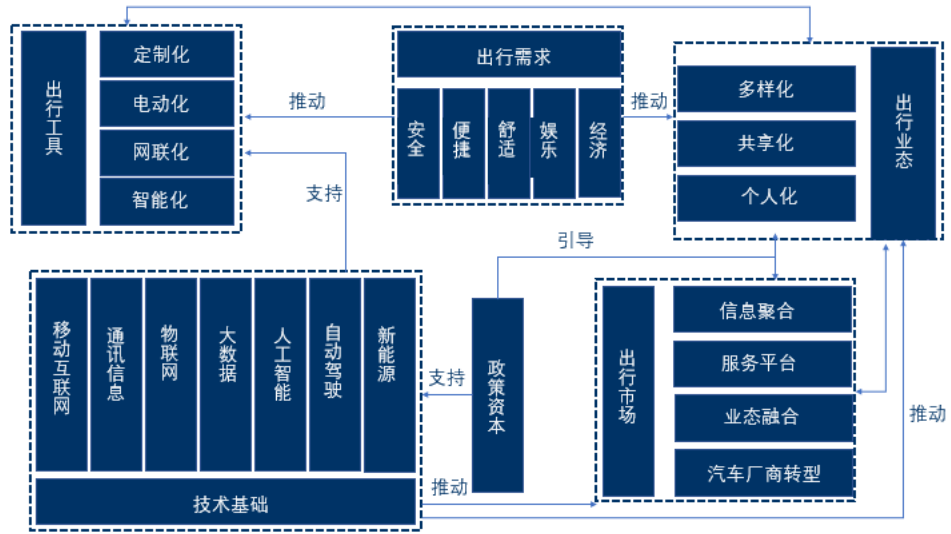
出行工具

定制化

电动化

网联化

智能化

推动

出行需求

安全

便捷

舒适

娱乐

经济

推动

多样化

共享化

个人化

出行业态

支持

引导

移动互联网

通讯信息

物联网

大数据

人工智能

自动驾驶

新能源

支持

政策资本

出行市场

信息聚合

服务平台

业态融合

汽车厂商转型

推动

技术基础

推动